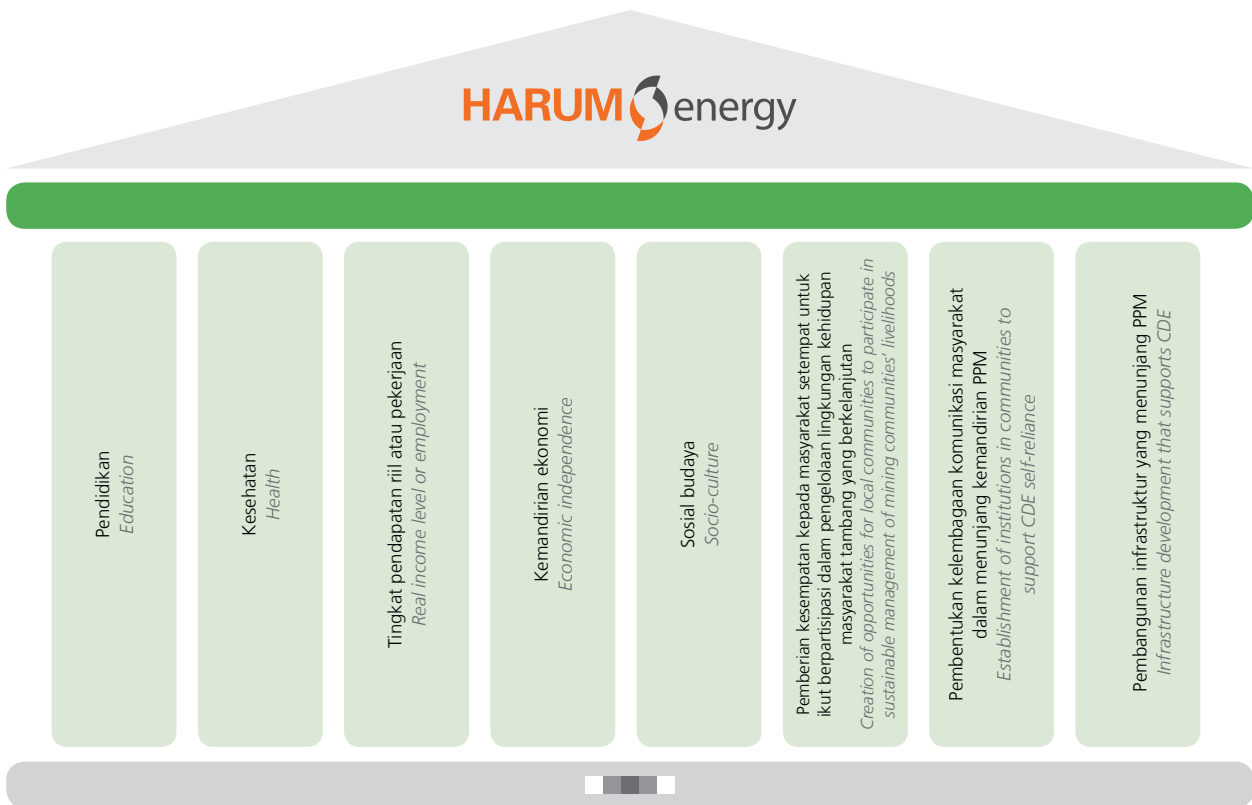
HARUM energy

Pendidikan
Education

Kesehatan
Health

Tingkat pendapatan riil atau pekerjaan
Real income level or employment

Kemandirian ekonomi
Economic independence

Sosial budaya
Socio-culture

Pemberian kesempatan kepada masyarakat setempat untuk ikut berpartisipasi dalam pengelolaan lingkungan kehidupan masyarakat tambang yang berkelanjutan
Creation of opportunities for local communities to participate in sustainable management of mining communities' livelihoods

Pembentukan kelembagaan komunikasi masyarakat dalam menunjang kemandirian PPM
Establishment of institutions in communities to support CDE self-reliance

Pembangunan infrastruktur yang menunjang PPM
Infrastructure development that supports CDE